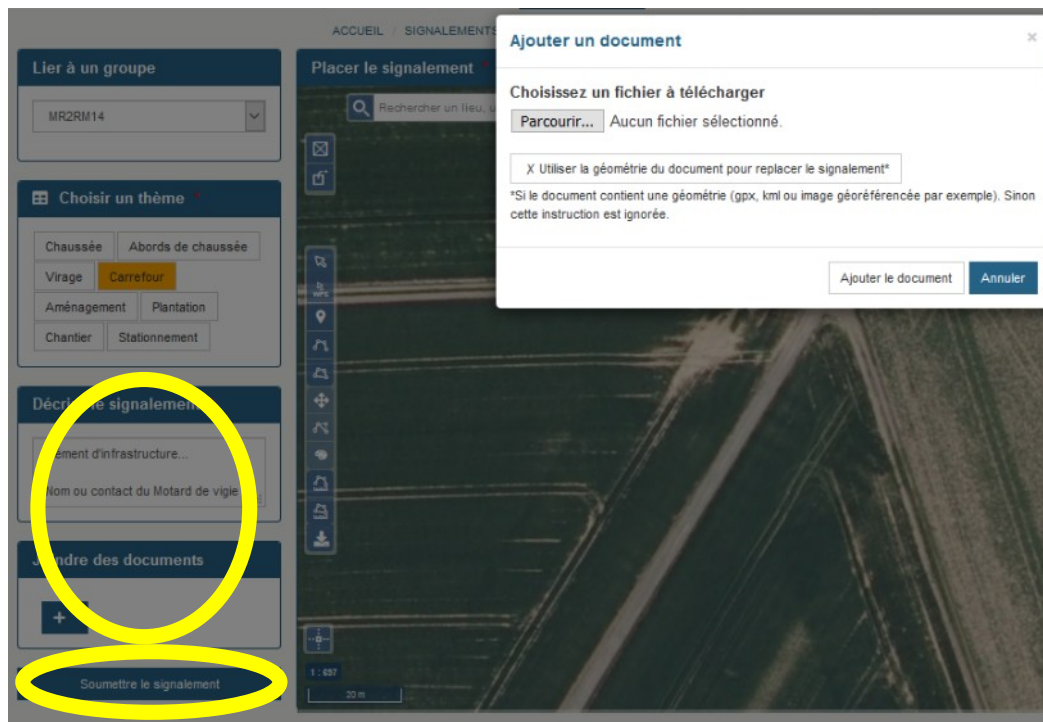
ACCUEIL / SIGNALEMENTS

Lier à un groupe

MR2RM14

Choisir un thème *

Chaussée
Abords de chaussée
Virage
Carrefour
Aménagement
Plantation
Chantier
Stationnement

Décri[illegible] le signalement

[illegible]ément d'infrastructure...

Nom ou contact du Motard de vigie

J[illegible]ndre des documents

+

Soumettre le signalement

Placer le signalement *

Rechercher un lieu, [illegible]

1 : 657

30 m

Ajouter un document

×

Choisissez un fichier à télécharger

Parcourir... Aucun fichier sélectionné.

✗ Utiliser la géométrie du document pour replacer le signalement*

*Si le document contient une géométrie (gpx, kml ou image géoréférencée par exemple). Sinon cette instruction est ignorée.

Ajouter le document
Annuler